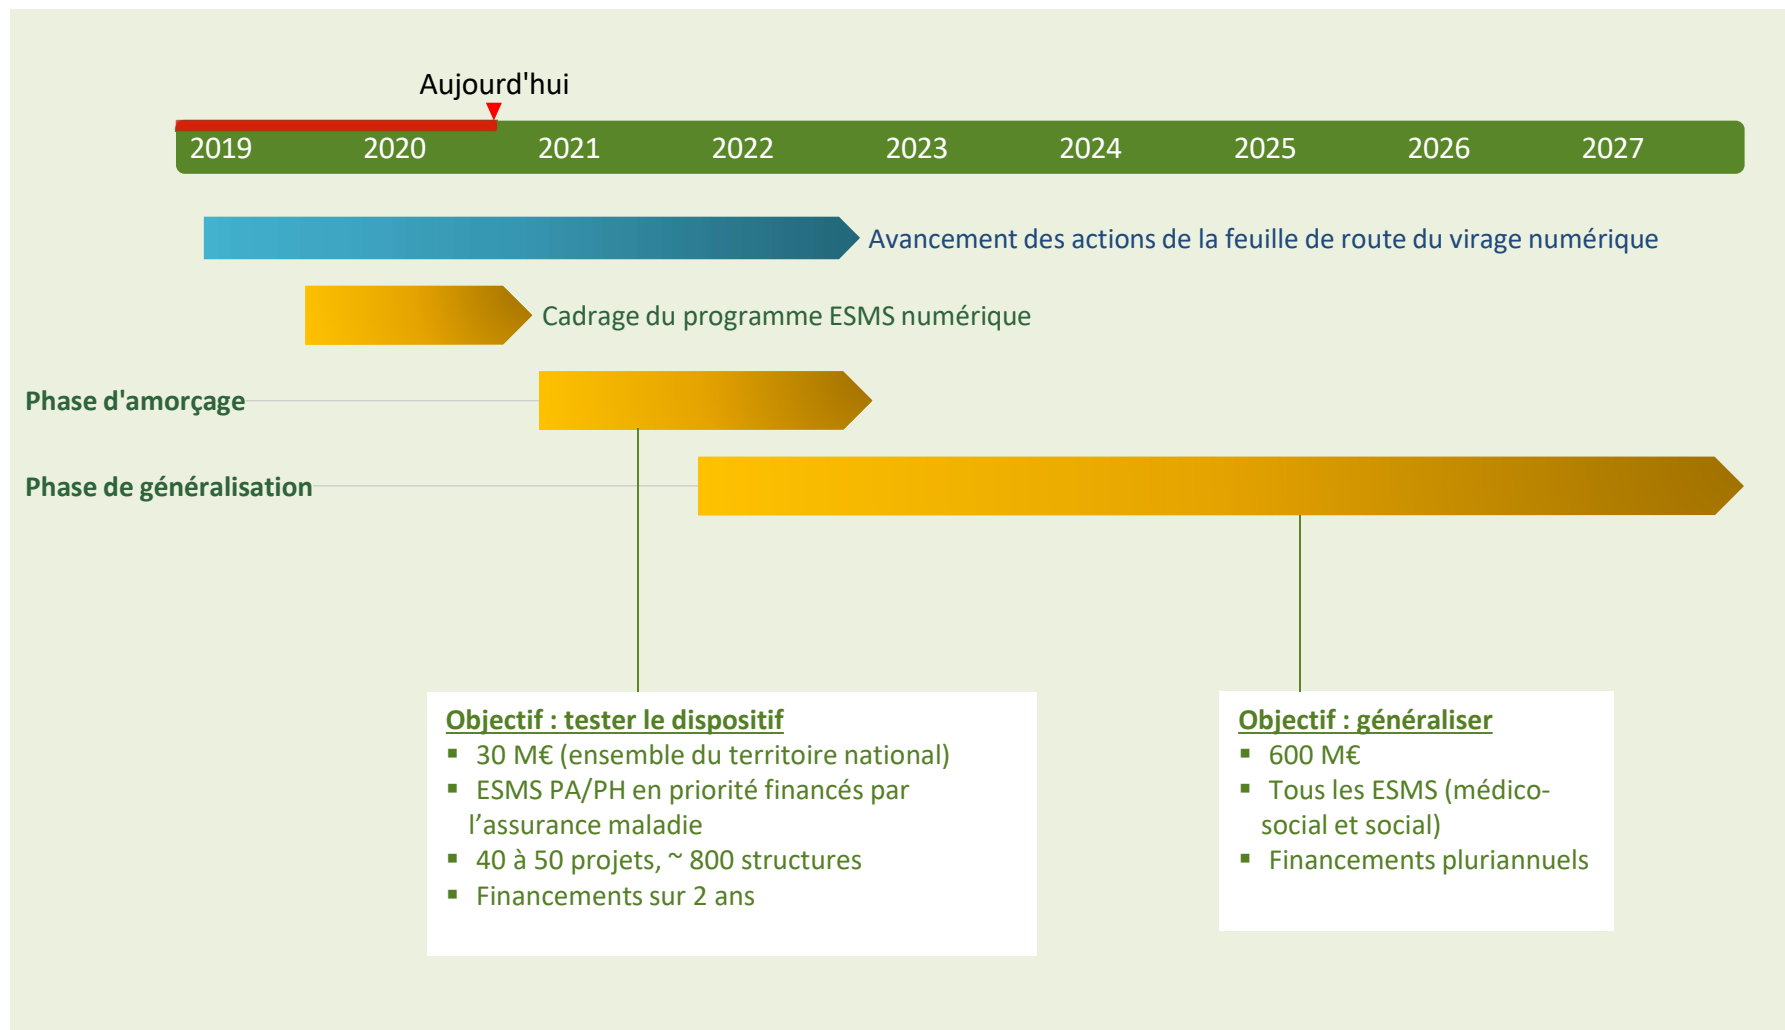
Aujourd'hui

2019 2020 2021 2022 2023 2024 2025 2026 2027

Avancement des actions de la feuille de route du virage numérique

Cadrage du programme ESMS numérique

Phase d'amorçage

Phase de généralisation

Objectif : tester le dispositif
- 30 M€ (ensemble du territoire national)
- ESMS PA/PH en priorité financés par l’assurance maladie
- 40 à 50 projets, ~ 800 structures
- Financements sur 2 ans

Objectif : généraliser
- 600 M€
- Tous les ESMS (médico-social et social)
- Financements pluriannuels